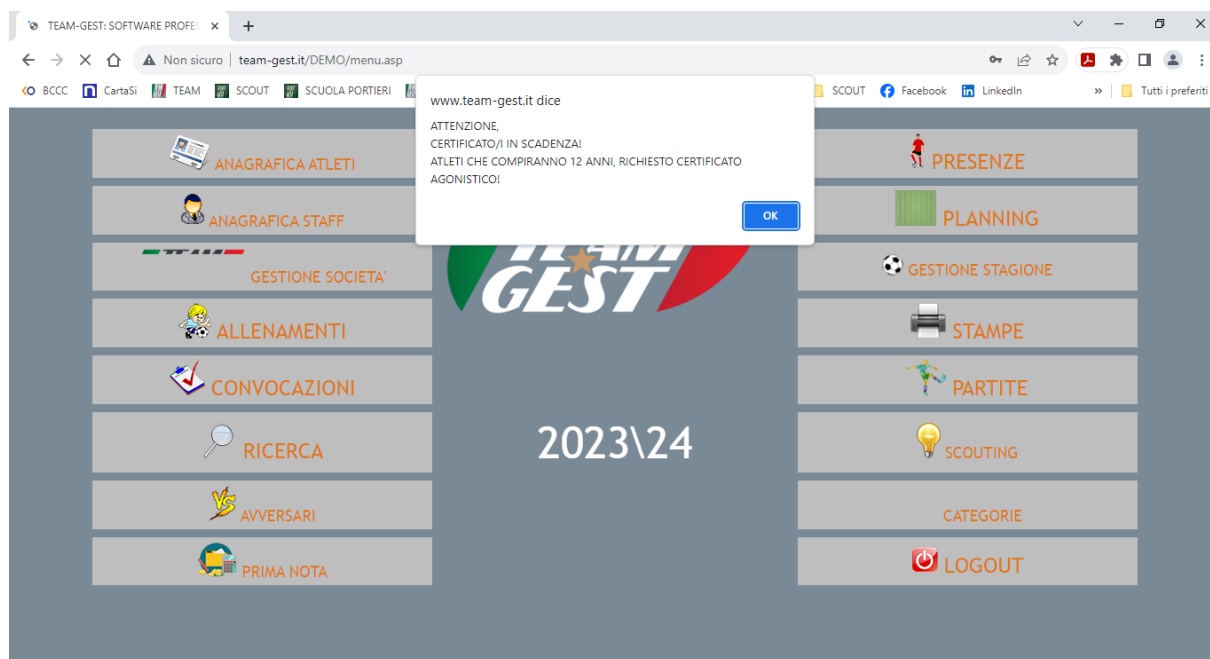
TEAM-GEST: SOFTWARE PROFES ×
+

Non sicuro | team-gest.it/DEMO/menu.asp

BCCC CartaSi TEAM SCOUT SCUOLA PORTIERI SCOUT Facebook LinkedIn » Tutti i preferiti

www.team-gest.it dice
ATTENZIONE,
CERTIFICATO/I IN SCADENZA!
ATLETI CHE COMPIRANNO 12 ANNI, RICHIESTO CERTIFICATO AGONISTICO!
OK

ANAGRAFICA ATLETI
ANAGRAFICA STAFF
GESTIONE SOCIETA'
ALLENAMENTI
CONVOCAZIONI
RICERCA
AVVERSARI
PRIMA NOTA

TEAM GEST

2023\24

PRESENZE
PLANNING
GESTIONE STAGIONE
STAMPE
PARTITE
SCOUTING
CATEGORIE
LOGOUT